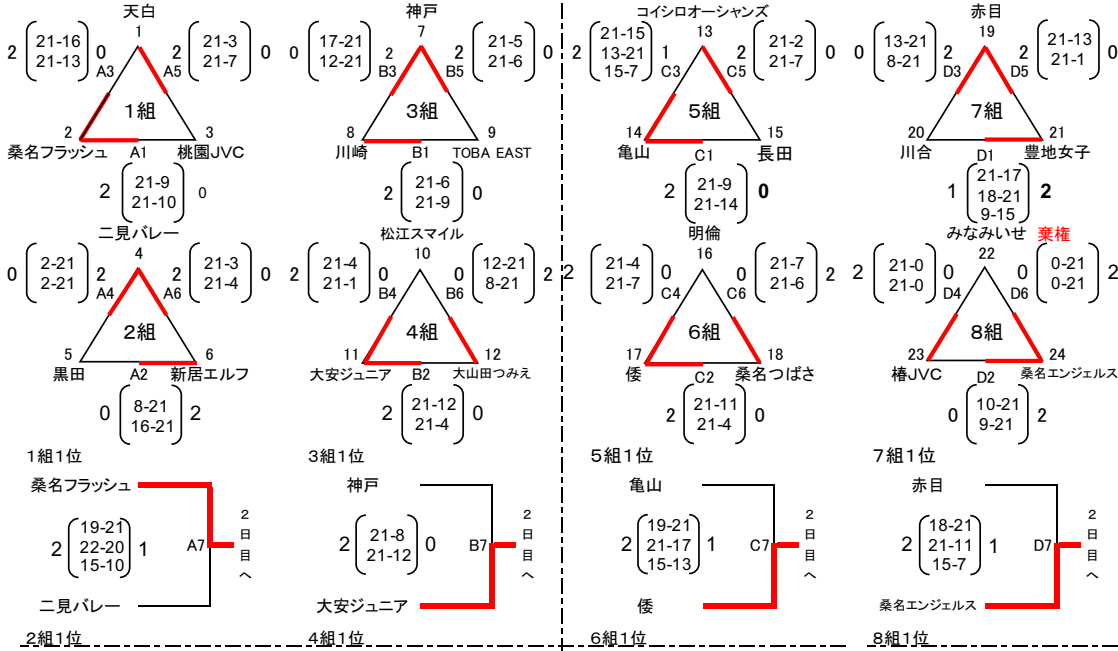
天白
1
2 (21-16 21-13) 0 A3
2 (21-3 21-7) 0 A5
1組
2 桑名フラッシュ
A1
3 桃園JVC
2 (21-9 21-10) 0

二見バレー
4
0 (2-21 2-21) 2 A4
2 (21-3 21-4) 0 A6
2組
5 黒田
A2
6 新居エルフ
0 (8-21 16-21) 2

1組1位
桑名フラッシュ
2 (19-21 22-20 15-10) 1
A7
2日目へ
二見バレー
2組1位

神戸
7
0 (17-21 12-21) 2 B3
2 (21-5 21-6) 0 B5
3組
8 川崎
B1
9 TOBA EAST
2 (21-6 21-9) 0

松江スマイル
10
2 (21-4 21-1) 0 B4
0 (12-21 8-21) 2 B6
4組
11 大安ジュニア
B2
12 大山田つみえ
2 (21-12 21-4) 0

3組1位
神戸
2 (21-8 21-12) 0
B7
2日目へ
大安ジュニア
4組1位

コイシロオーシャンズ
13
2 (21-15 13-21 15-7) 1 C3
2 (21-2 21-7) 0 C5
5組
14 亀山
C1
15 長田
2 (21-9 21-14) 0

明倫
16
2 (21-4 21-7) 0 C4
0 (21-7 21-6) 2 C6
6組
17 倭
C2
18 桑名つばさ
2 (21-11 21-4) 0

5組1位
亀山
2 (19-21 21-17 15-13) 1
C7
2日目へ
倭
6組1位

赤目
19
0 (13-21 8-21) 2 D3
2 (21-13 21-1) 0 D5
7組
20 川合
D1
21 豊地女子
1 (21-17 18-21 9-15) 2

みなみいせ 棄権
22
2 (21-0 21-0) 0 D4
0 (0-21 0-21) 2 D6
8組
23 椿JVC
D2
24 桑名エンジェルス
0 (10-21 9-21) 2

7組1位
赤目
2 (18-21 21-11 15-7) 1
D7
2日目へ
桑名エンジェルス
8組1位